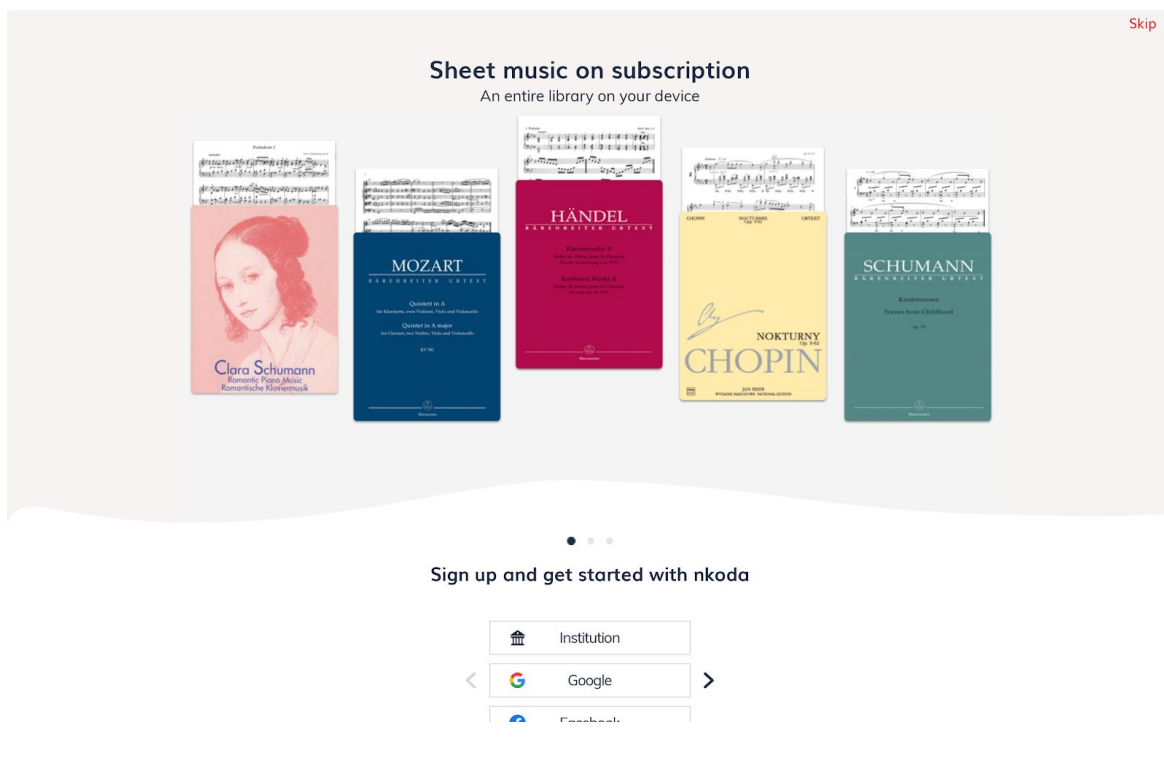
Skip

Sheet music on subscription
An entire library on your device

Praeludium I

Clara Schumann
Romantic Piano Music
Romantische Klaviermusik

MOZART
BÄRENREITER URTEXT

Quintett in A
für Klarinette, zwei Violinen, Viola und Violoncello

Quintet in A major
for Clarinet, two Violins, Viola and Violoncello

KV 581

HÄNDEL
BÄRENREITER URTEXT

Klavierwerke II

Keyboard Works II

CHOPIN NOKTURNY URTEXT

NOKTURNY
Op. 9-62
CHOPIN

SCHUMANN
BÄRENREITER URTEXT

Kinderszenen
Scenes from Childhood
op. 15

Sign up and get started with nkoda

Institution
Google
Facebook